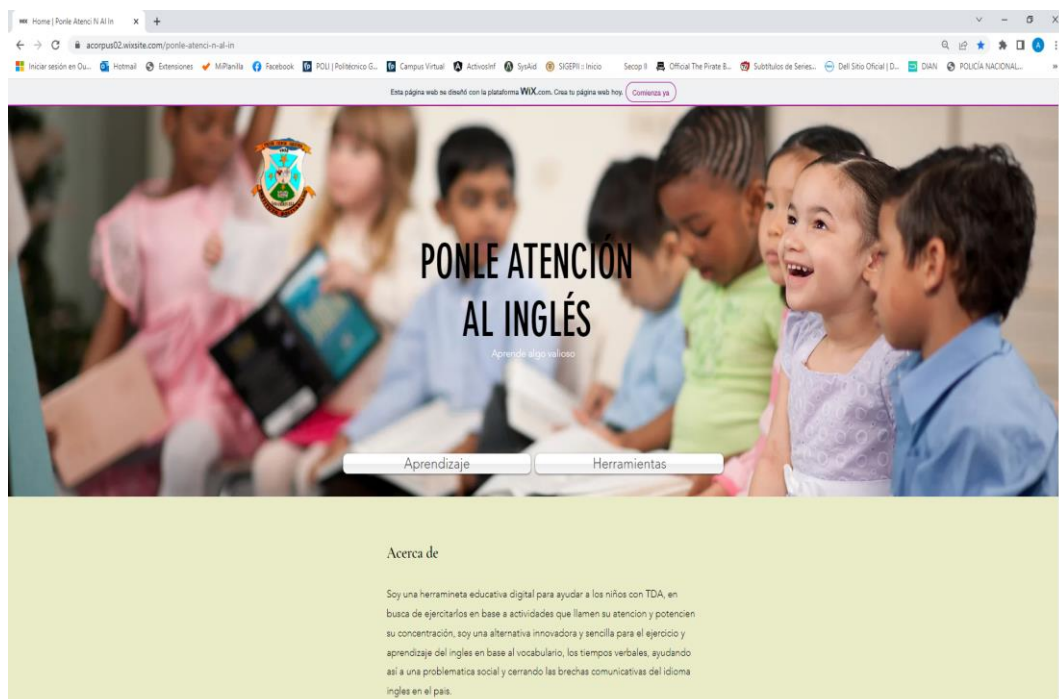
Home | Ponle Atenci N Al In ×

acorpus02.wixsite.com/ponle-atenci-n-al-in

Iniciar sesión en Ou... Hotmail Extensiones MiPlanilla Facebook POLI | Politécnico G... Campus Virtual ActivosInf SysAid SIGEPII :: Inicio Secop II Official The Pirate B... Subtítulos de Series... Dell Sitio Oficial | D... DIAN POLICÍA NACIONAL...

Esta página web se diseñó con la plataforma WIX.com. Crea tu página web hoy. Comienza ya

PONLE ATENCIÓN AL INGLÉS

Aprende algo valioso

Aprendizaje

Herramientas

Acerca de

Soy una herramineta educativa digital para ayudar a los niños con TDA, en busca de ejercitarlos en base a actividades que llamen su atencion y potencien su concentración, soy una alternativa innovadora y sencilla para el ejercicio y aprendizaje del ingles en base al vocabulario, los tiempos verbales, ayudando asi a una problematica social y cerrando las brechas comunicativas del idioma ingles en el pais.